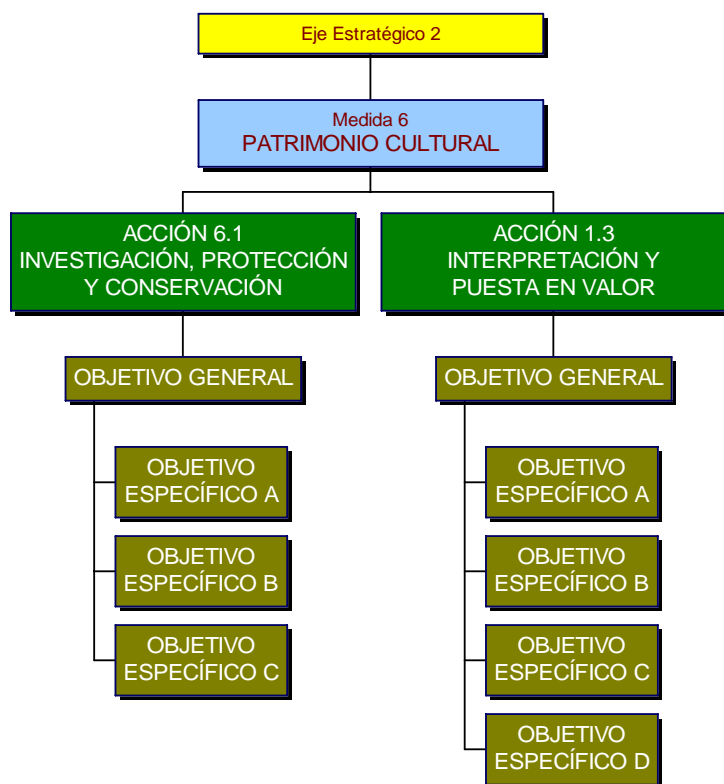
Eje Estratégico 2

Medida 6
PATRIMONIO CULTURAL

ACCIÓN 6.1
INVESTIGACIÓN, PROTECCIÓN Y CONSERVACIÓN

OBJETIVO GENERAL

OBJETIVO ESPECÍFICO A

OBJETIVO ESPECÍFICO B

OBJETIVO ESPECÍFICO C

ACCIÓN 1.3
INTERPRETACIÓN Y PUESTA EN VALOR

OBJETIVO GENERAL

OBJETIVO ESPECÍFICO A

OBJETIVO ESPECÍFICO B

OBJETIVO ESPECÍFICO C

OBJETIVO ESPECÍFICO D